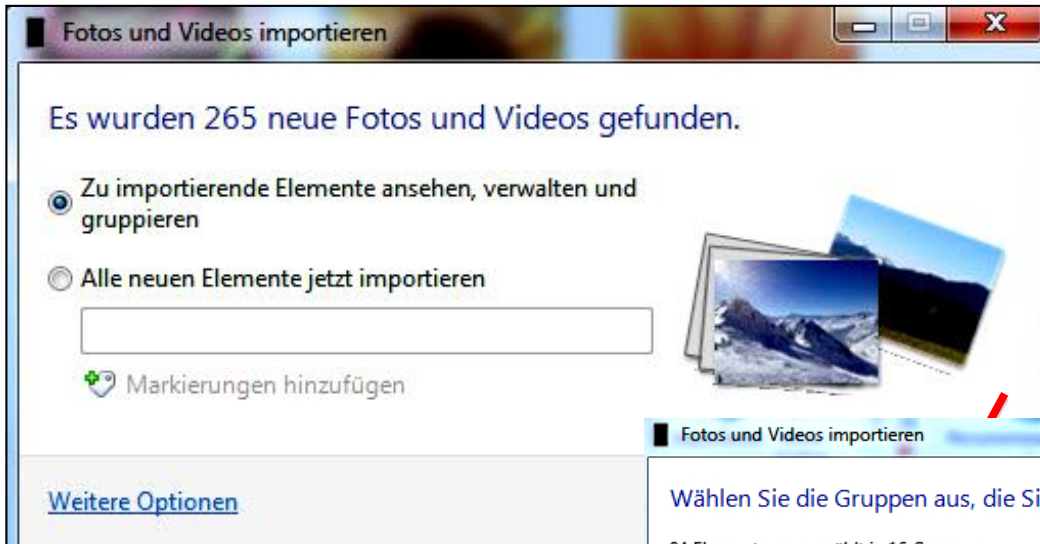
Fotos und Videos importieren

Es wurden 265 neue Fotos und Videos gefunden.

Zu importierende Elemente ansehen, verwalten und gruppieren

Alle neuen Elemente jetzt importieren

Markierungen hinzufügen

Weitere Optionen

Fotos und Videos importieren

Wählen Sie die Gruppen aus, die Si

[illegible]